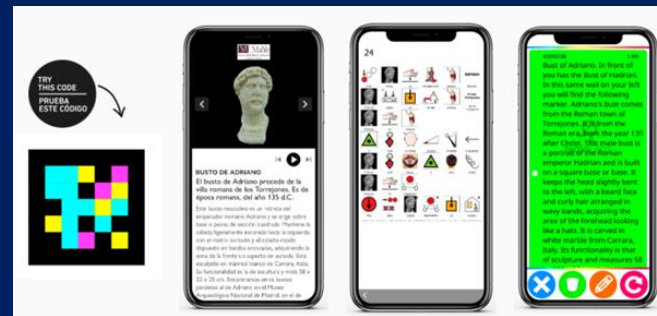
TRY THIS CODE
PRUEBA ESTE CÓDIGO

MAN

BUSTO DE ADRIANO
El busto de Adriano procede de la villa romana de los Torrejones. Es de época romana, del año 135 d.C.

Este busto masculino es un retrato del emperador Adriano y se erige sobre base o peana de sección cuadrada. Mantiene la cabeza ligeramente escorada hacia la izquierda con el rostro barbado y el cabello rizado dispuesto en bandas onduladas, adquiriendo la zona de la frente un aspecto de aureola. Está esculpido en mármol blanco de Carrara, Italia. Su funcionalidad es la de escultura y mide 58 x 33 x 26 cm. Encontramos otros bustos parecidos al de Adriano en el Museo Arqueológico Nacional de Madrid en el de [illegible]

24

Bust of Adriano. In front of you has the Bust of Hadrian. In this same wall on your left you will find the following marker. Adriano's bust comes from the Roman town of Torrejones. It is from the Roman era, from the year 135 after Christ. This male bust is a portrait of the Roman emperor Hadrian and is built on a square base or base. It keeps the head slightly bent to the left, with a beard face and curly hair arranged in wavy bands, acquiring the area of the forehead looking like a halo. It is carved in white marble from Carrara, Italy. Its functionality is that of sculpture and measures 58